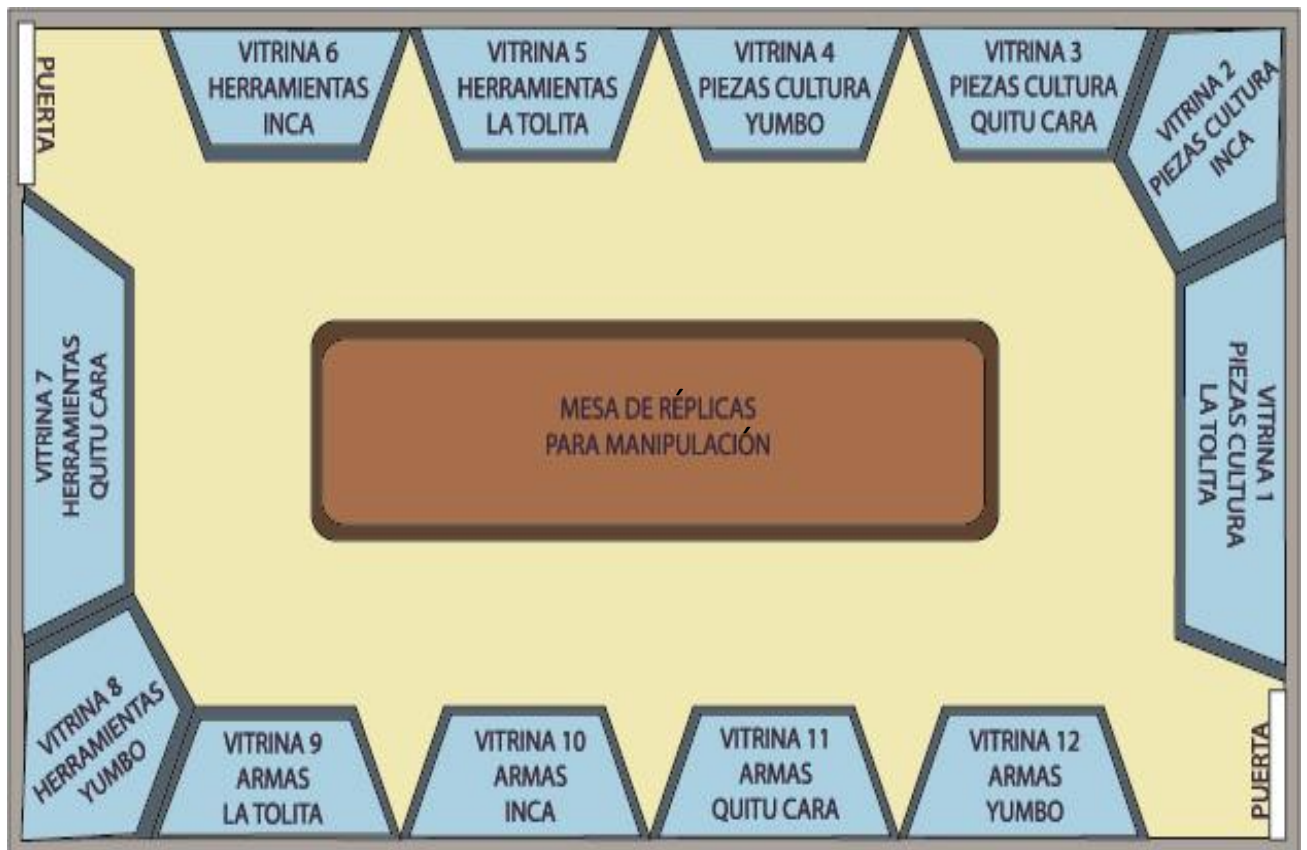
PUERTA

VITRINA 6
HERRAMIENTAS
INCA

VITRINA 5
HERRAMIENTAS
LA TOLITA

VITRINA 4
PIEZAS CULTURA
YUMBO

VITRINA 3
PIEZAS CULTURA
QUITU CARA

VITRINA 2
PIEZAS CULTURA
INCA

VITRINA 7
HERRAMIENTAS
QUITU CARA

MESA DE RÉPLICAS
PARA MANIPULACIÓN

VITRINA 1
PIEZAS CULTURA
LA TOLITA

VITRINA 8
HERRAMIENTAS
YUMBO

VITRINA 9
ARMAS
LA TOLITA

VITRINA 10
ARMAS
INCA

VITRINA 11
ARMAS
QUITU CARA

VITRINA 12
ARMAS
YUMBO

PUERTA